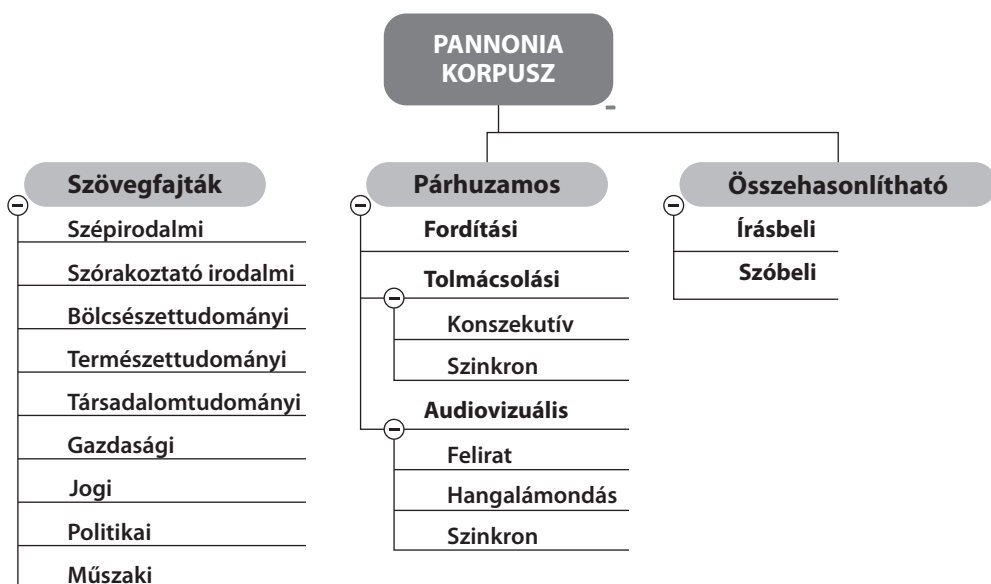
PANNONIA KORPUSZ

Szövegfajták

Szépirodalmi

Szórakoztató irodalmi

Bölcsészettudományi

Természettudományi

Társadalomtudományi

Gazdasági

Jogi

Politikai

Műszaki

Párhuzamos

Fordítási

Tolmácsolási

Konszekutív

Szinkron

Audiovizuális

Felirat

Hangalámondás

Szinkron

Összehasonlítható

Írásbeli

Szóbeli